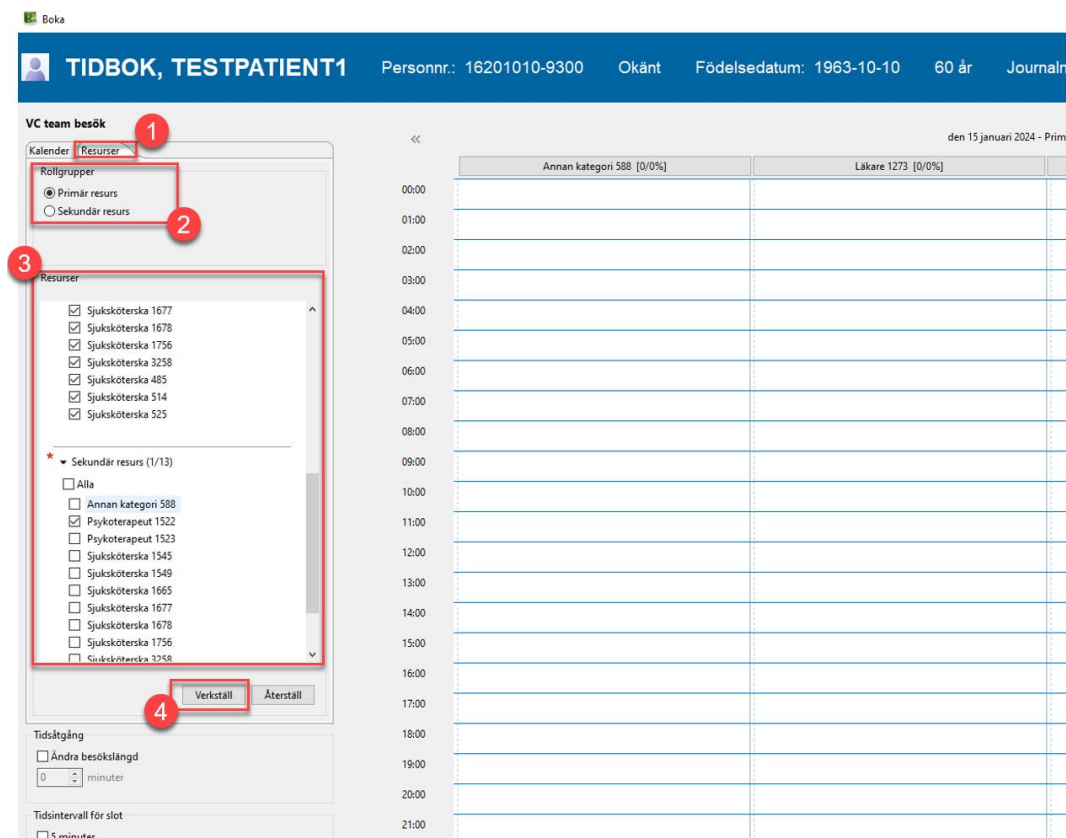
Boka

TIDBOK, TESTPATIENT1 Personnr.: 16201010-9300 Okänt Födelsedatum: 1963-10-10 60 år Journaln

VC team besök

1

Kalender Resurser

Rollgrupper

Primär resurs

Sekundär resurs

2

3

Resurser

Sjuksköterska 1677
Sjuksköterska 1678
Sjuksköterska 1756
Sjuksköterska 3258
Sjuksköterska 485
Sjuksköterska 514
Sjuksköterska 525

* Sekundär resurs (1/13)

Alla

Annan kategori 588
Psykoterapeut 1522
Psykoterapeut 1523
Sjuksköterska 1545
Sjuksköterska 1549
Sjuksköterska 1665
Sjuksköterska 1677
Sjuksköterska 1678
Sjuksköterska 1756
Sjuksköterska 3258

Verkställ Återställ

4

Tidsåtgång

Ändra besökslängd

0 minuter

Tidsintervall för slot

5 minuter

«

den 15 januari 2024 - Prim

| | Annan kategori 588 [0/0%] | Läkare 1273 [0/0%] |
|---|---|---|
| 00:00 | | |
| 01:00 | | |
| 02:00 | | |
| 03:00 | | |
| 04:00 | | |
| 05:00 | | |
| 06:00 | | |
| 07:00 | | |
| 08:00 | | |
| 09:00 | | |
| 10:00 | | |
| 11:00 | | |
| 12:00 | | |
| 13:00 | | |
| 14:00 | | |
| 15:00 | | |
| 16:00 | | |
| 17:00 | | |
| 18:00 | | |
| 19:00 | | |
| 20:00 | | |
| 21:00 | | |